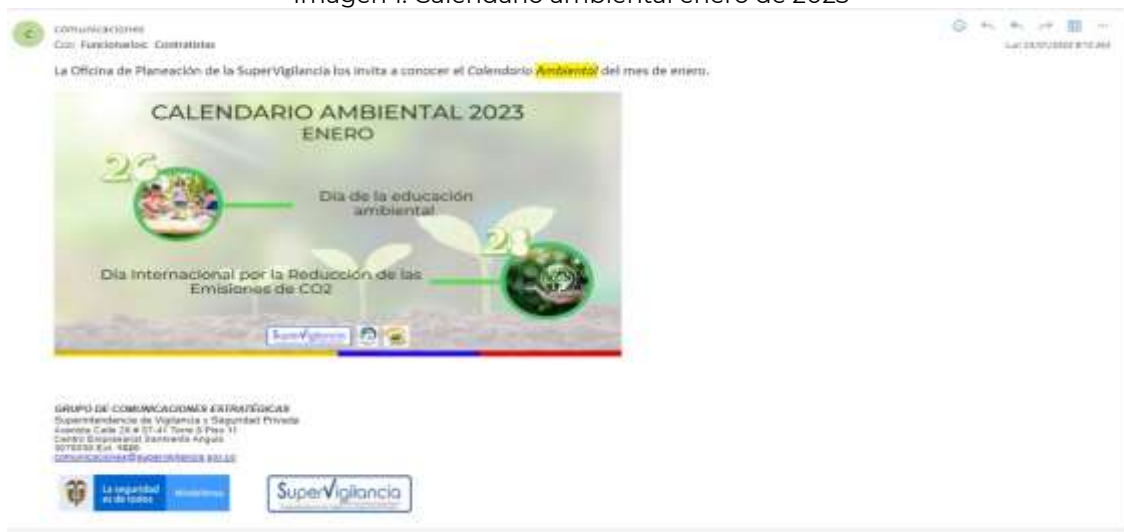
Imagen 1. Calendario ambiental enero de 2023

comunicaciones
CC: Funcionarios; Contratistas

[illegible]

La Oficina de Planeación de la SuperVigilancia los invita a conocer el Calendario Ambiental del mes de enero.

CALENDARIO AMBIENTAL 2023
ENERO

26

Día de la educación ambiental

28

Día Internacional por la Reducción de las Emisiones de CO2

SuperVigilancia

GRUPO DE COMUNICACIONES ESTRATÉGICAS
Superintendencia de Vigilancia y Seguridad Privada
Avenida Calle 26 # 57-41 Torre 8 Piso 11
Centro Empresarial Sarmiento Angulo
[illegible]
comunicaciones@supervigilancia.gov.co

La seguridad es de todos

Mindefensa

SuperVigilancia